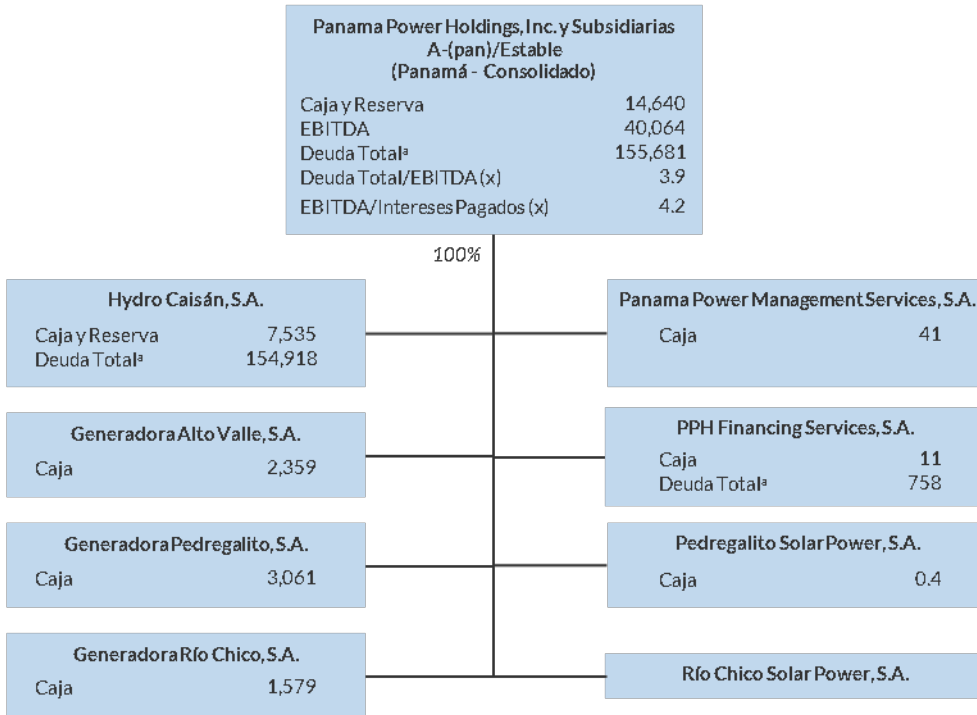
Panama Power Holdings, Inc. y Subsidiarias
A-(pan)/Estable
(Panamá - Consolidado)

| | |
|---|---|
| Caja y Reserva | 14,640 |
| EBITDA | 40,064 |
| Deuda Total$^{a}$ | 155,681 |
| Deuda Total/EBITDA (x) | 3.9 |
| EBITDA/Intereses Pagados (x) | 4.2 |

100%

Hydro Caisán, S.A.
Caja y Reserva 7,535
Deuda Total$^{a}$ 154,918

Generadora Alto Valle, S.A.
Caja 2,359

Generadora Pedregalito, S.A.
Caja 3,061

Generadora Río Chico, S.A.
Caja 1,579

Panama Power Management Services, S.A.
Caja 41

PPH Financing Services, S.A.
Caja 11
Deuda Total$^{a}$ 758

Pedregalito Solar Power, S.A.
Caja 0.4

Río Chico Solar Power, S.A.